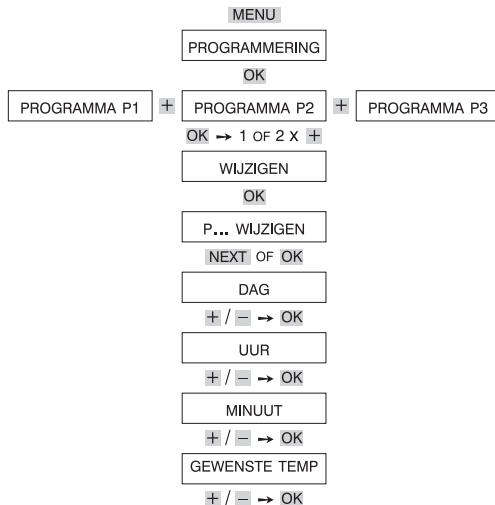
MENU

PROGRAMMERING

OK

PROGRAMMA P1 + PROGRAMMA P2 + PROGRAMMA P3

OK → 1 OF 2 X +

WIJZIGEN

OK

P... WIJZIGEN

NEXT OF OK

DAG

+ / − → OK

UUR

+ / − → OK

MINUUT

+ / − → OK

GEWENSTE TEMP

+ / − → OK